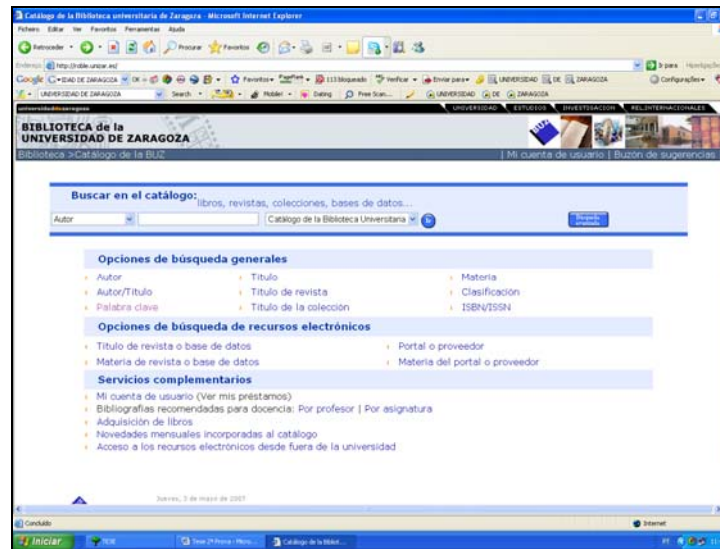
Catálogo de la Biblioteca universitaria de Zaragoza - Microsoft Internet Explorer

Ficheiro Editar Ver Favoritos Ferramentas Ajuda

Retroceder Procurar Favoritos

Endereço http://roble.unizar.es/

Ir para Hiperligações

Google Favoritos 113 bloqueado Verificar Enviar para UNIVERSIDAD DE ZARAGOZA Configurações

UNIVERSIDAD DE ZARAGOZA Search Mobile Dating Free Scan... UNIVERSIDAD DE ZARAGOZA

universidaddezaragoza

UNIVERSIDAD ESTUDIOS INVESTIGACION REL.INTERNACIONALES

BIBLIOTECA de la UNIVERSIDAD DE ZARAGOZA

Biblioteca >Catálogo de la BUZ

| Mi cuenta de usuario | Buzón de sugerencias

Buscar en el catálogo: libros, revistas, colecciones, bases de datos...

Autor

Catálogo de la Biblioteca Universitaria

Búsqueda avanzada

Opciones de búsqueda generales

Autor
Título
Materia
Autor/Título
Título de revista
Clasificación
Palabra clave
Título de la colección
ISBN/ISSN

Opciones de búsqueda de recursos electrónicos

Título de revista o base de datos
Portal o proveedor
Materia de revista o base de datos
Materia del portal o proveedor

Servicios complementarios

Mi cuenta de usuario (Ver mis préstamos)
Bibliografías recomendadas para docencia: Por profesor | Por asignatura
Adquisición de libros
Novedades mensuales incorporadas al catálogo
Acceso a los recursos electrónicos desde fuera de la universidad

Jueves, 3 de mayo de 2007

Concluído

Internet

Iniciar

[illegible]

Catálogo de la Bibliot...